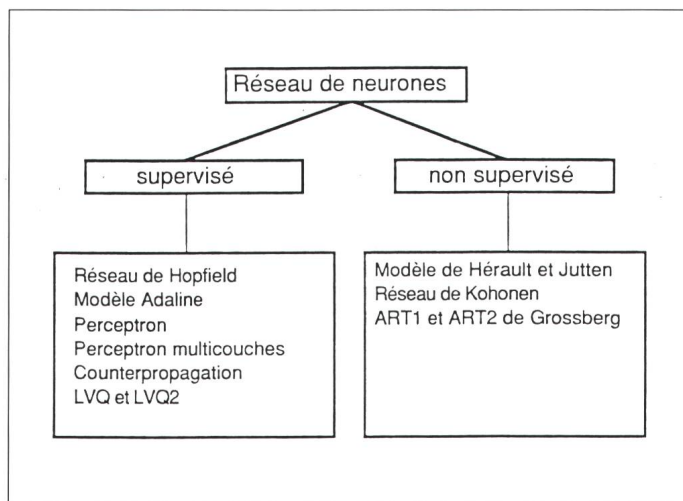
Réseau de neurones

supervisé

non supervisé

Réseau de Hopfield
Modèle Adaline
Perceptron
Perceptron multicouches
Counterpropagation
LVQ et LVQ2

Modèle de Hérault et Jutten
Réseau de Kohonen
ART1 et ART2 de Grossberg